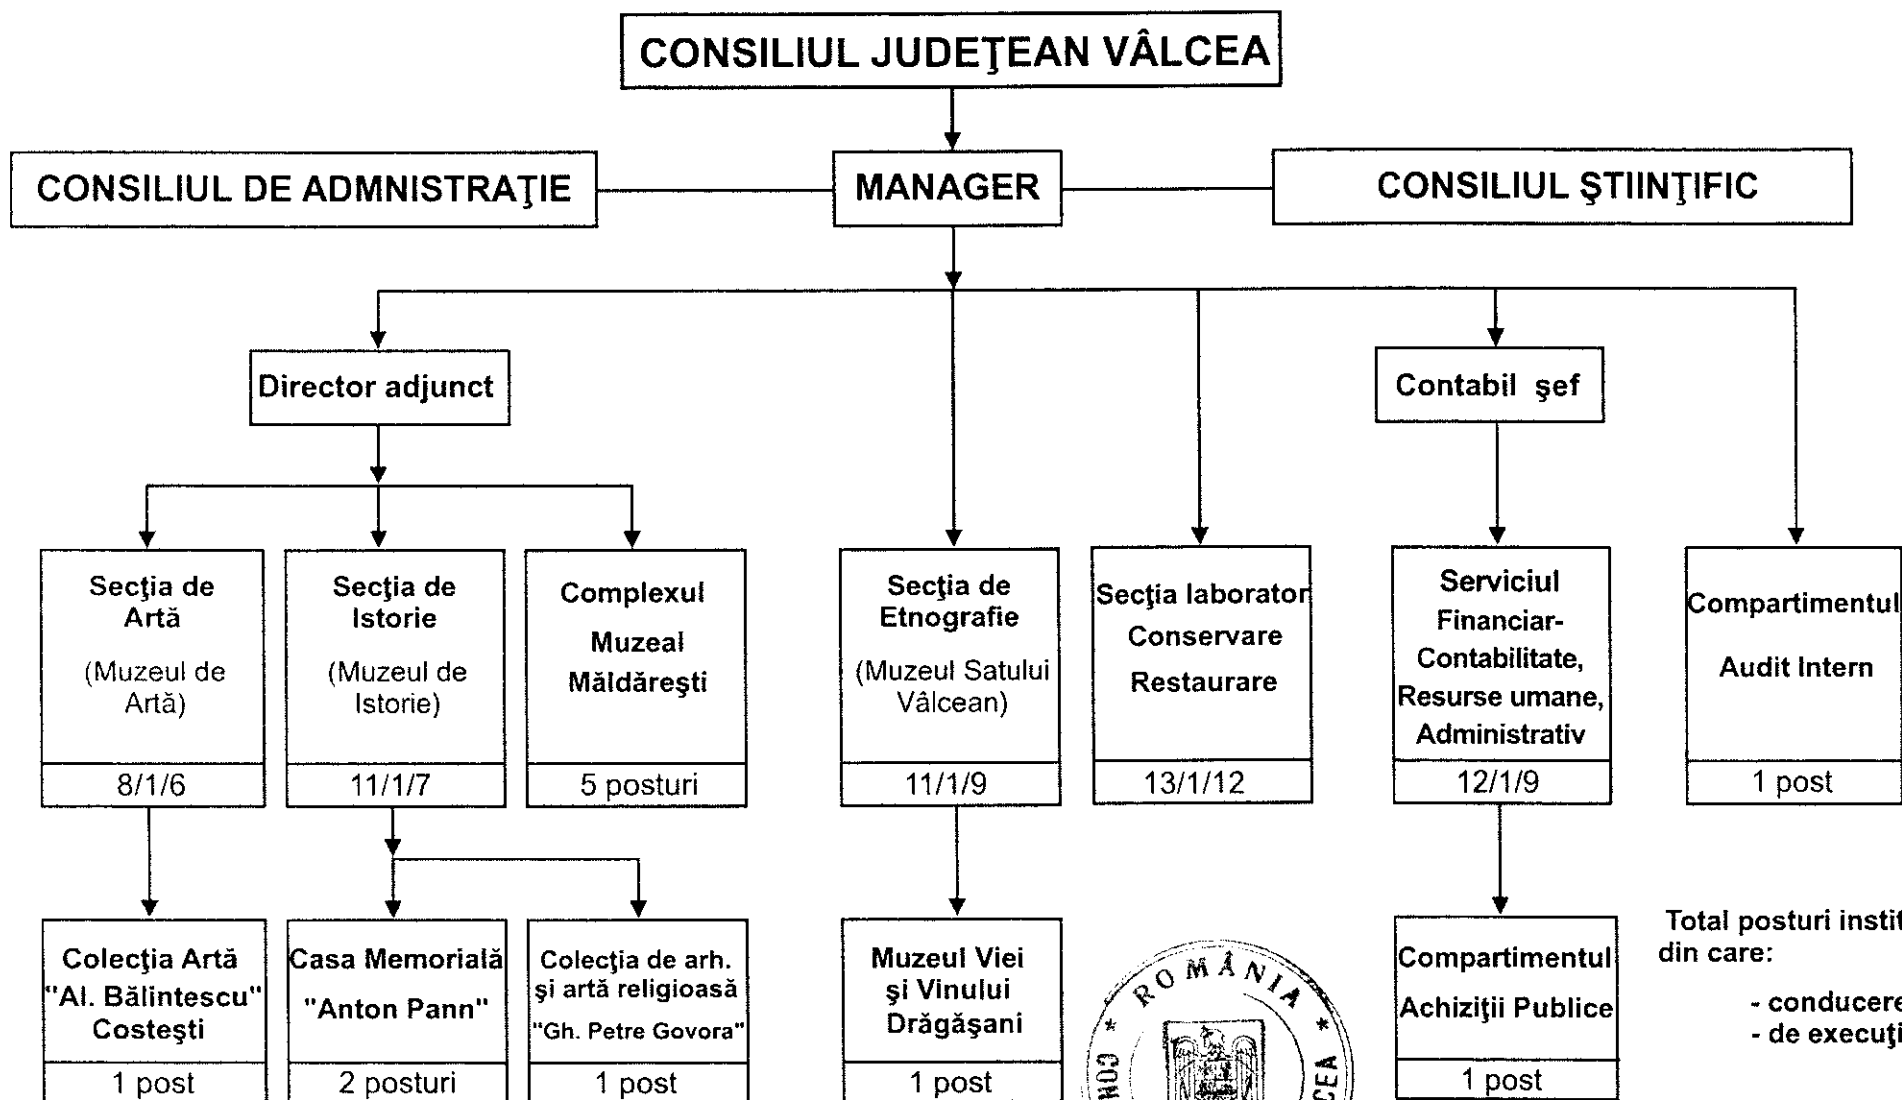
CONSILIUL JUDEŢEAN VÂLCEA

CONSILIUL DE ADMNISTRAŢIE

MANAGER

CONSILIUL ŞTIINŢIFIC

Director adjunct

Contabil şef

Secţia de Artă (Muzeul de Artă)

8/1/6

Secţia de Istorie (Muzeul de Istorie)

11/1/7

Complexul Muzeal Măldăreşti

5 posturi

Secţia de Etnografie (Muzeul Satului Vâlcean)

11/1/9

Secţia laborator Conservare Restaurare

13/1/12

Serviciul Financiar-Contabilitate, Resurse umane, Administrativ

12/1/9

Compartimentul Audit Intern

1 post

Colecţia Artă "Al. Bălintescu" Costeşti

1 post

Casa Memorială "Anton Pann"

2 posturi

Colecţia de arh. şi artă religioasă "Gh. Petre Govora"

1 post

Muzeul Viei şi Vinului Drăgăşani

1 post

ROMÂNIA

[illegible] CEA

Compartimentul Achiziţii Publice

1 post

Total posturi instit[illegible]
din care:

- conducere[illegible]
- de execuţi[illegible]